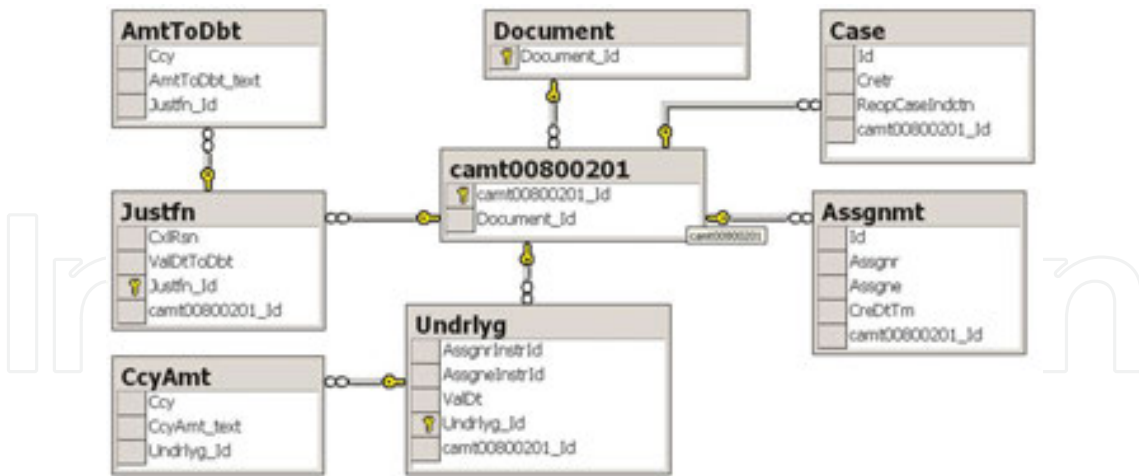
AmtToDbt
Ccy
AmtToDbt_text
Justfn_Id

Document
Document_Id

Case
Id
Cretr
ReopCaseIndctn
camt00800201_Id

camt00800201
camt00800201_Id
Document_Id

camt00800201

Justfn
CxlRsn
ValDtToDbt
Justfn_Id
camt00800201_Id

Assgnmt
Id
Assgnr
Assgne
CreDtTm
camt00800201_Id

Undrlyg
AssgnrInstrId
AssgneInstrId
ValDt
Undrlyg_Id
camt00800201_Id

CcyAmt
Ccy
CcyAmt_text
Undrlyg_Id